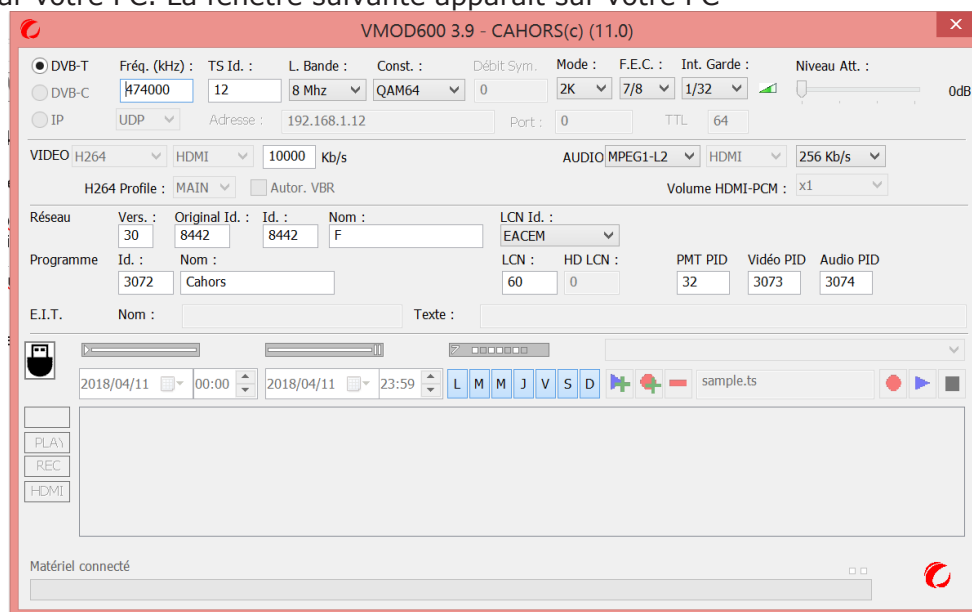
VMOD600 3.9 - CAHORS(c) (11.0)

DVB-T
DVB-C
IP
Fréq. (kHz) : 474000
TS Id. : 12
L. Bande : 8 Mhz
Const. : QAM64
Débit Sym. 0
Mode : 2K
F.E.C. : 7/8
Int. Garde : 1/32
Niveau Att. :
0dB
UDP
Adresse : 192.168.1.12
Port : 0
TTL 64

VIDEO H264 HDMI 10000 Kb/s
AUDIO MPEG1-L2 HDMI 256 Kb/s
H264 Profile : MAIN
Autor. VBR
Volume HDMI-PCM : x1

Réseau
Vers. : 30
Original Id. : 8442
Id. : 8442
Nom : F
LCN Id. : EACEM

Programme
Id. : 3072
Nom : Cahors
LCN : 60
HD LCN : 0
PMT PID 32
Vidéo PID 3073
Audio PID 3074

E.I.T.
Nom :
Texte :

2018/04/11 00:00 2018/04/11 23:59 L M M J V S D sample.ts

PLAY
REC
HDMI

Matériel connecté